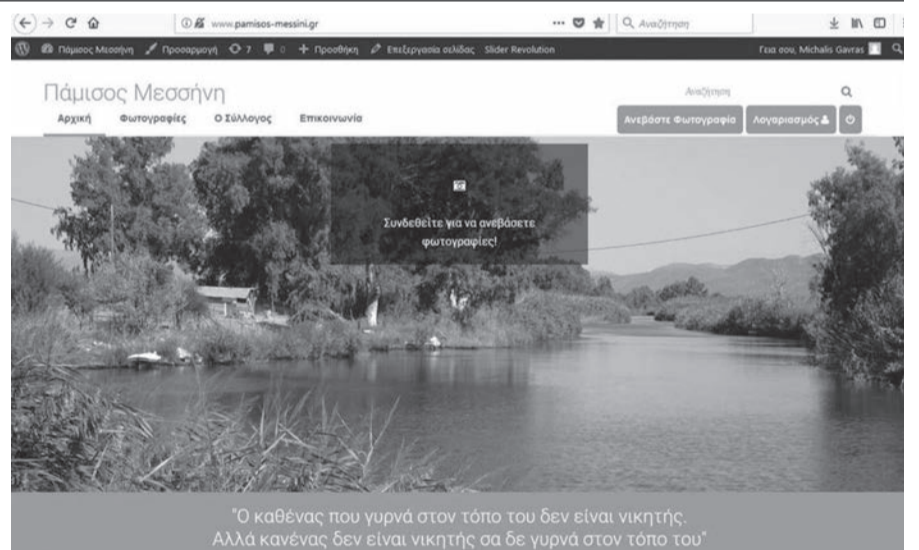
www.pamisos-messini.gr

Αναζήτηση

Πάμισος Μεσσήνη Προσαρμογή 7 0 Προσθήκη Επεξεργασία σελίδας Slider Revolution

Γεια σου, Michalis Gavras

Πάμισος Μεσσήνη

Αρχική Φωτογραφίες Ο Σύλλογος Επικοινωνία

Αναζήτηση

Ανεβάστε Φωτογραφία Λογαριασμός

Συνδεθείτε για να ανεβάσετε φωτογραφίες!

"Ο καθένας που γυρνά στον τόπο του δεν είναι νικητής. Αλλά κανένας δεν είναι νικητής σα δε γυρνά στον τόπο του"